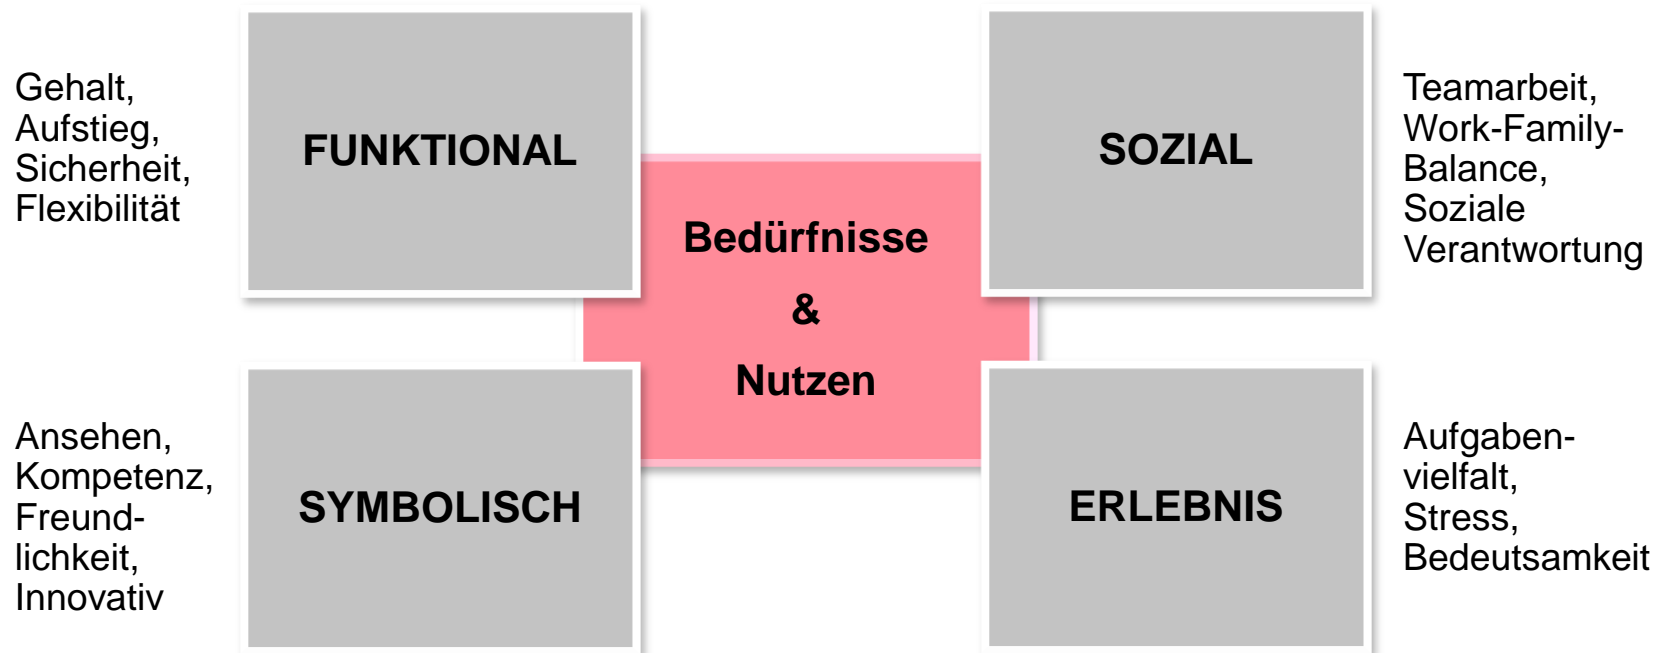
Gehalt, Aufstieg, Sicherheit, Flexibilität

FUNKTIONAL

SOZIAL

Teamarbeit, Work-Family-Balance, Soziale Verantwortung

Bedürfnisse

&

Nutzen

Ansehen, Kompetenz, Freundlichkeit, Innovativ

SYMBOLISCH

ERLEBNIS

Aufgabenvielfalt, Stress, Bedeutsamkeit